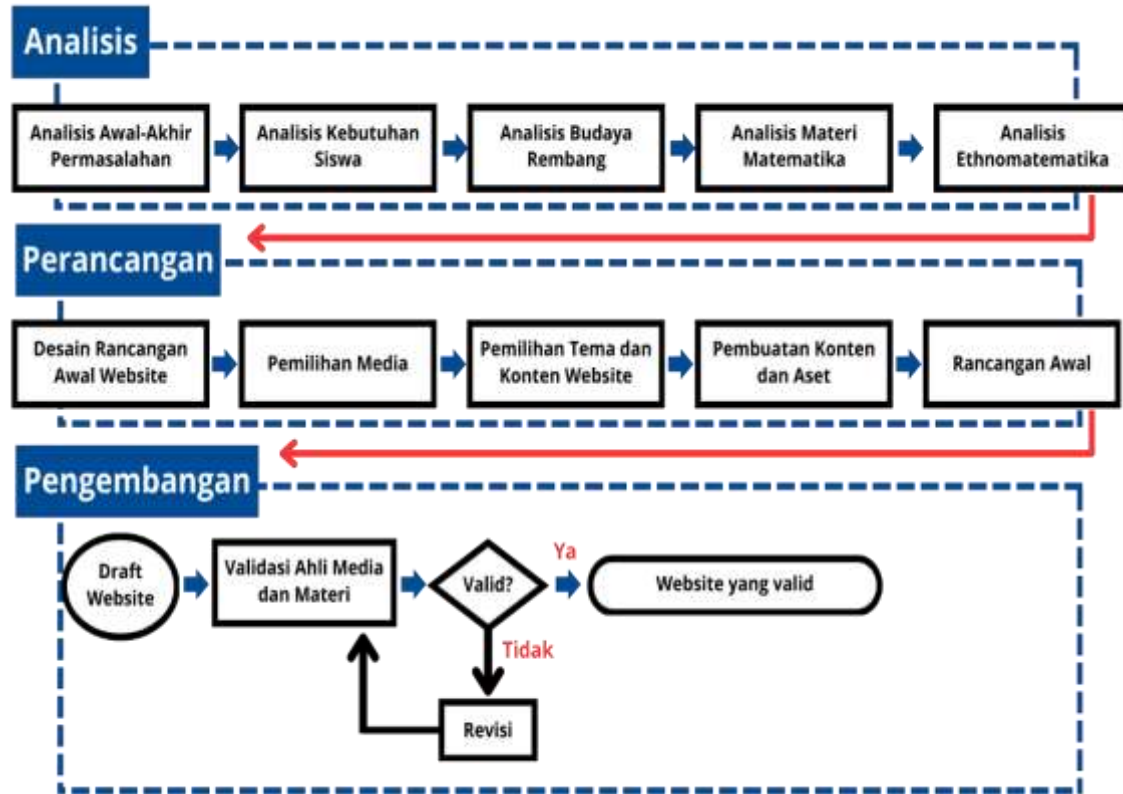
Analisis

Analisis Awal-Akhir Permasalahan

Analisis Kebutuhan Siswa

Analisis Budaya Rembang

Analisis Materi Matematika

Analisis Ethnomatematika

Perancangan

Desain Rancangan Awal Website

Pemilihan Media

Pemilihan Tema dan Konten Website

Pembuatan Konten dan Aset

Rancangan Awal

Pengembangan

Draft Website

Validasi Ahli Media dan Materi

Valid?

Ya

Website yang valid

Tidak

Revisi